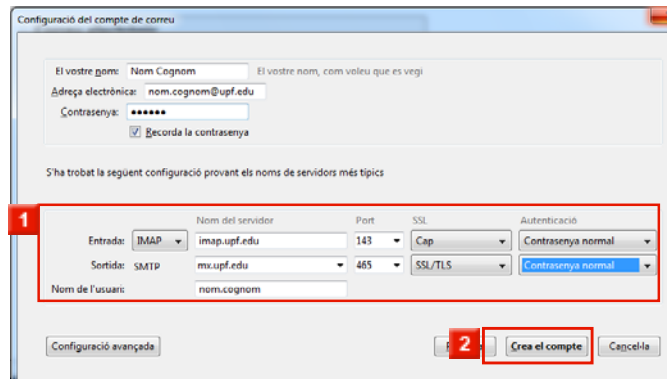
Configuració del compte de correu

El vostre nom: Nom Cognom El vostre nom, com voleu que es vegi
Adreça electrònica: nom.cognom@upf.edu
Contrasenya: ••••••
Recorda la contrasenya

S'ha trobat la següent configuració provant els noms de servidors més típics

1

| | | Nom del servidor | Port | SSL | Autenticació |
|---|---|---|---|---|---|
| Entrada: | IMAP | imap.upf.edu | 143 | Cap | Contrasenya normal |
| Sortida: | SMTP | mx.upf.edu | 465 | SSL/TLS | Contrasenya normal |
| Nom de l'usuari: | | nom.cognom | | | |

Configuració avançada

2 Crea el compte Cancel·la